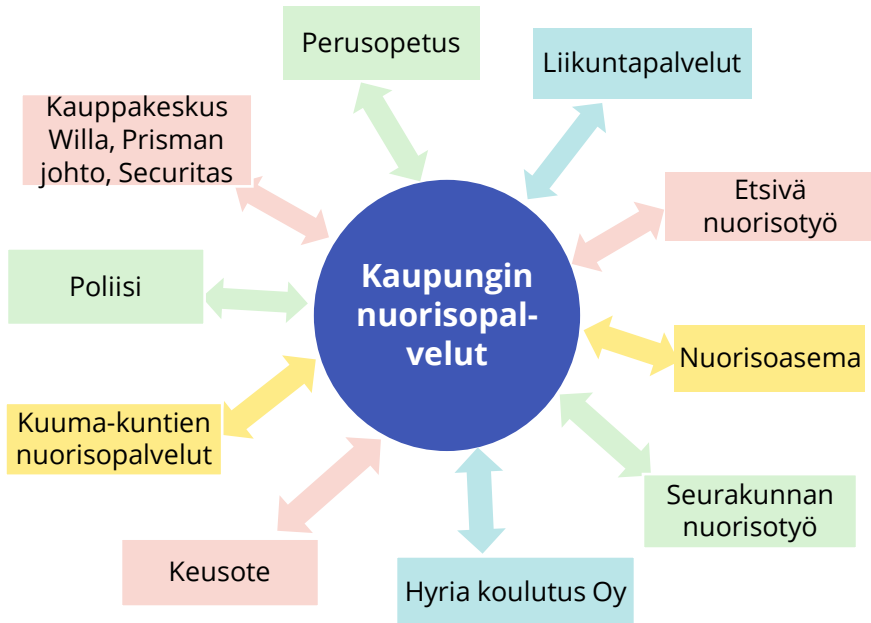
Kaupungin nuorisopalvelut

Perusopetus

Liikuntapalvelut

Kauppakeskus Willa, Prisman johto, Securitas

Etsivä nuorisotyö

Poliisi

Nuorisoasema

Kuuma-kuntien nuorisopalvelut

Seurakunnan nuorisotyö

Keusote

Hyria koulutus Oy